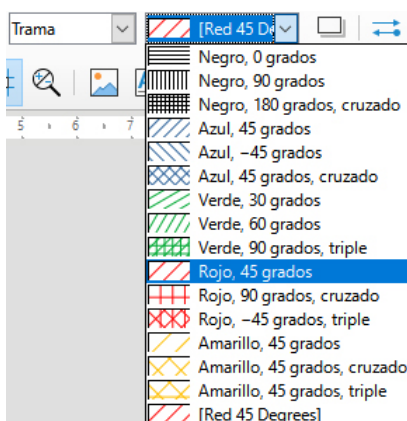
Trama

[Red 45 De

5 6 7

Negro, 0 grados
Negro, 90 grados
Negro, 180 grados, cruzado
Azul, 45 grados
Azul, −45 grados
Azul, 45 grados, cruzado
Verde, 30 grados
Verde, 60 grados
Verde, 90 grados, triple
Rojo, 45 grados
Rojo, 90 grados, cruzado
Rojo, −45 grados, triple
Amarillo, 45 grados
Amarillo, 45 grados, cruzado
Amarillo, 45 grados, triple
[Red 45 Degrees]